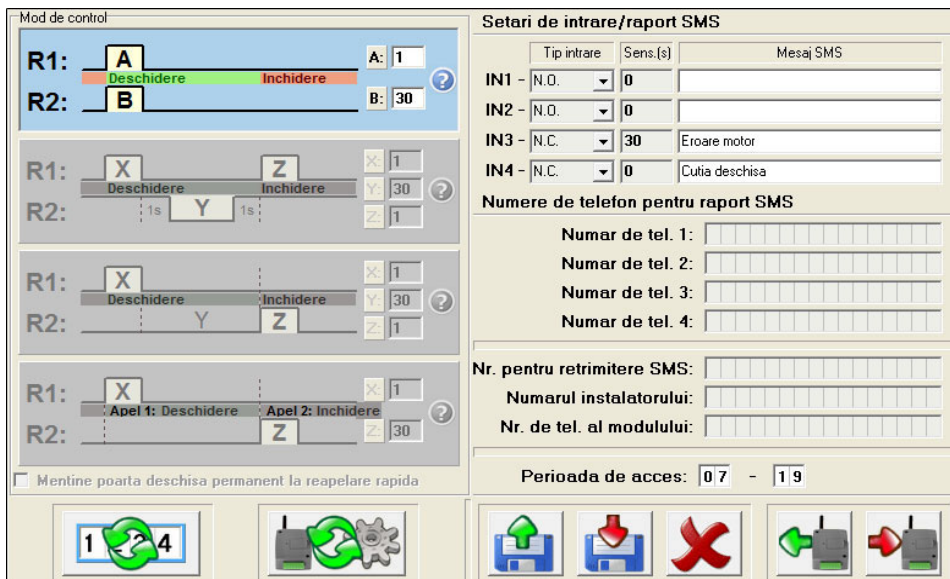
Mod de control

R1: A
Deschidere Inchidere
R2: B
A: 1
B: 30

R1: X Z
Deschidere Inchidere
R2: 1s Y 1s
X: 1
Y: 30
Z: 1

R1: X
Deschidere Inchidere
R2: Y Z
X: 1
Y: 30
Z: 1

R1: X
Apel 1: Deschidere Apel 2: Inchidere
R2: Z
X: 1
Z: 30

Mentine poarta deschisa permanent la reapelare rapida

1 2 3 4

Setari de intrare/raport SMS

| | Tip intrare | Sens.(s) | Mesaj SMS |
|---|---|---|---|
| IN1 - | N.O. | 0 | |
| IN2 - | N.O. | 0 | |
| IN3 - | N.C. | 30 | Eroare motor |
| IN4 - | N.C. | 0 | Cutia deschisa |

Numere de telefon pentru raport SMS

Numar de tel. 1:
Numar de tel. 2:
Numar de tel. 3:
Numar de tel. 4:

Nr. pentru retrimitere SMS:
Numarul instalatorului:
Nr. de tel. al modulului:

Perioada de acces: 07 - 19